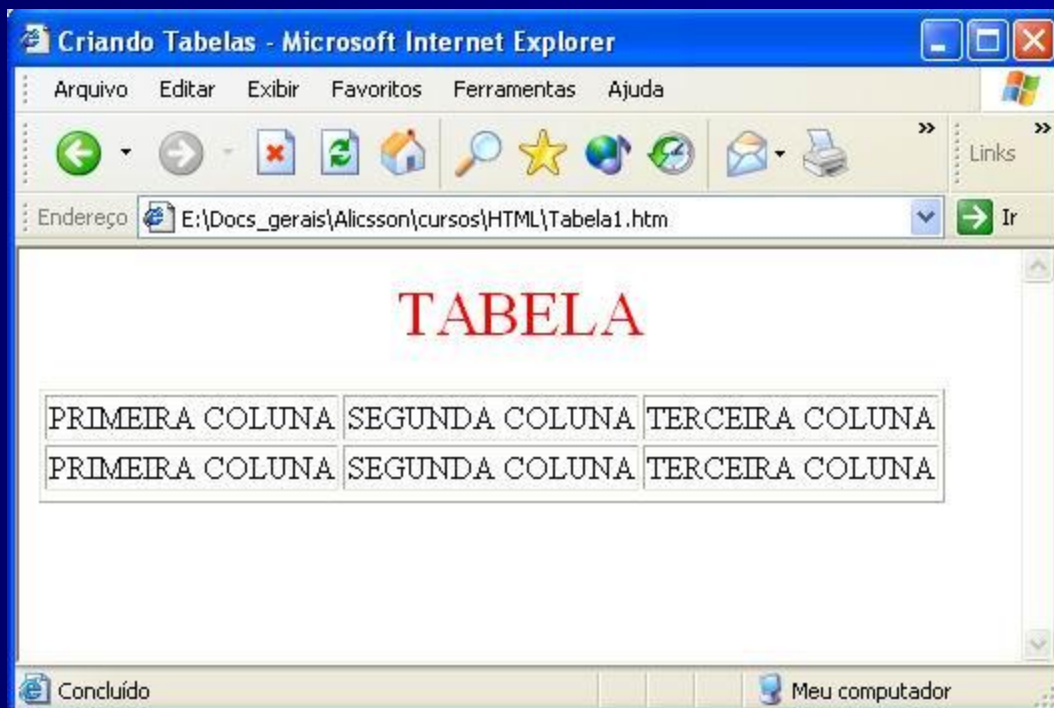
Criando Tabelas - Microsoft Internet Explorer

Arquivo Editar Exibir Favoritos Ferramentas Ajuda

Links

Endereço E:\Docs_gerais\Alicsson\cursos\HTML\Tabela1.htm Ir

TABELA

| PRIMEIRA COLUNA | SEGUNDA COLUNA | TERCEIRA COLUNA |
|---|---|---|
| PRIMEIRA COLUNA | SEGUNDA COLUNA | TERCEIRA COLUNA |

Concluído

Meu computador